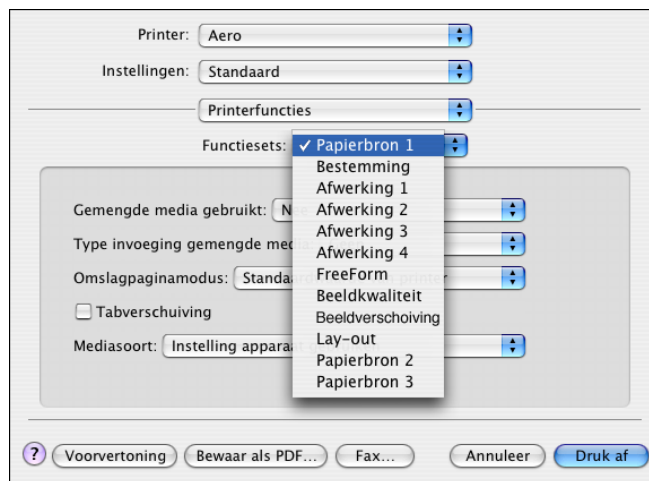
Printer: Aero

Instellingen: Standaard

Printerfuncties

Functiesets: ✓ Papierbron 1

Bestemming
Afwerking 1
Afwerking 2
Afwerking 3
Afwerking 4
FreeForm
Beeldkwaliteit
Beeldverschoiving
Lay-out
Papierbron 2
Papierbron 3

Gemengde media gebruikt: Ne

Type invoeging gemengde medi

Omslagpaginamodus: Standa printer

Tabverschuiving

Mediasoort: Instelling apparaat

?

Voorvertoning

Bewaar als PDF...

Fax...

Annuleer

Druk af